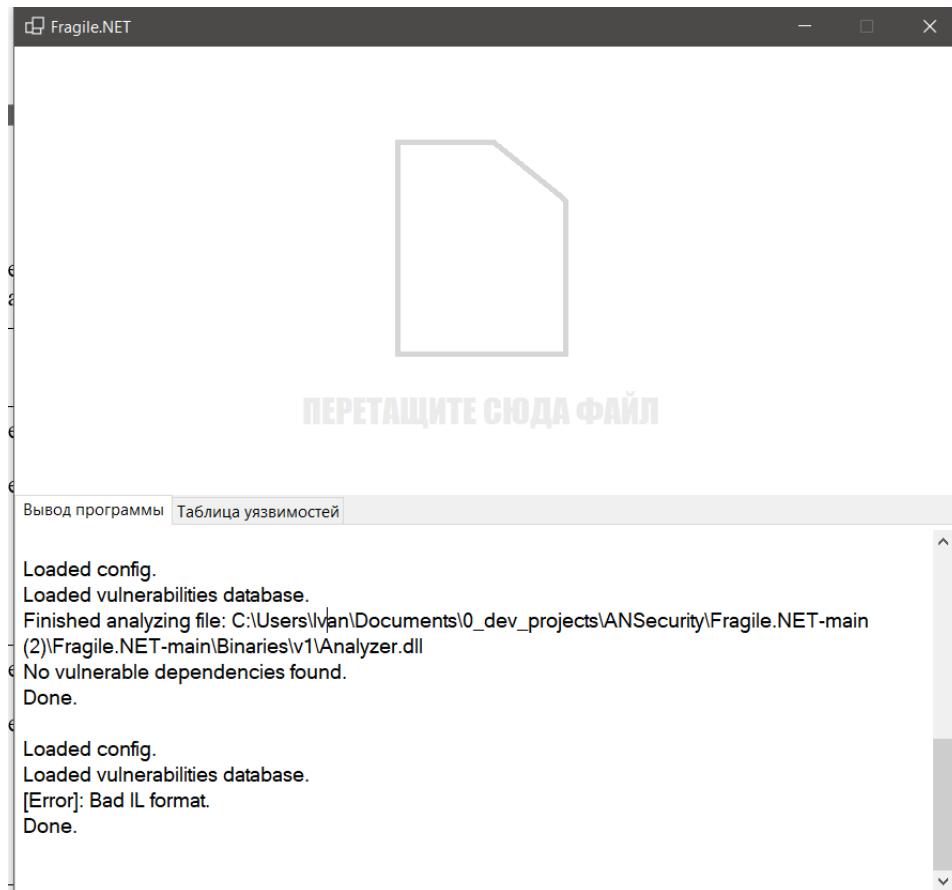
Fragile.NET

ПЕРЕТАЩИТЕ СЮДА ФАЙЛ

Вывод программы | Таблица уязвимостей

Loaded config.
Loaded vulnerabilities database.
Finished analyzing file: C:\Users\Ivan\Documents\0_dev_projects\ANSecurity\Fragile.NET-main (2)\Fragile.NET-main\Binaries\v1\Analyzer.dll
No vulnerable dependencies found.
Done.

Loaded config.
Loaded vulnerabilities database.
[Error]: Bad IL format.
Done.